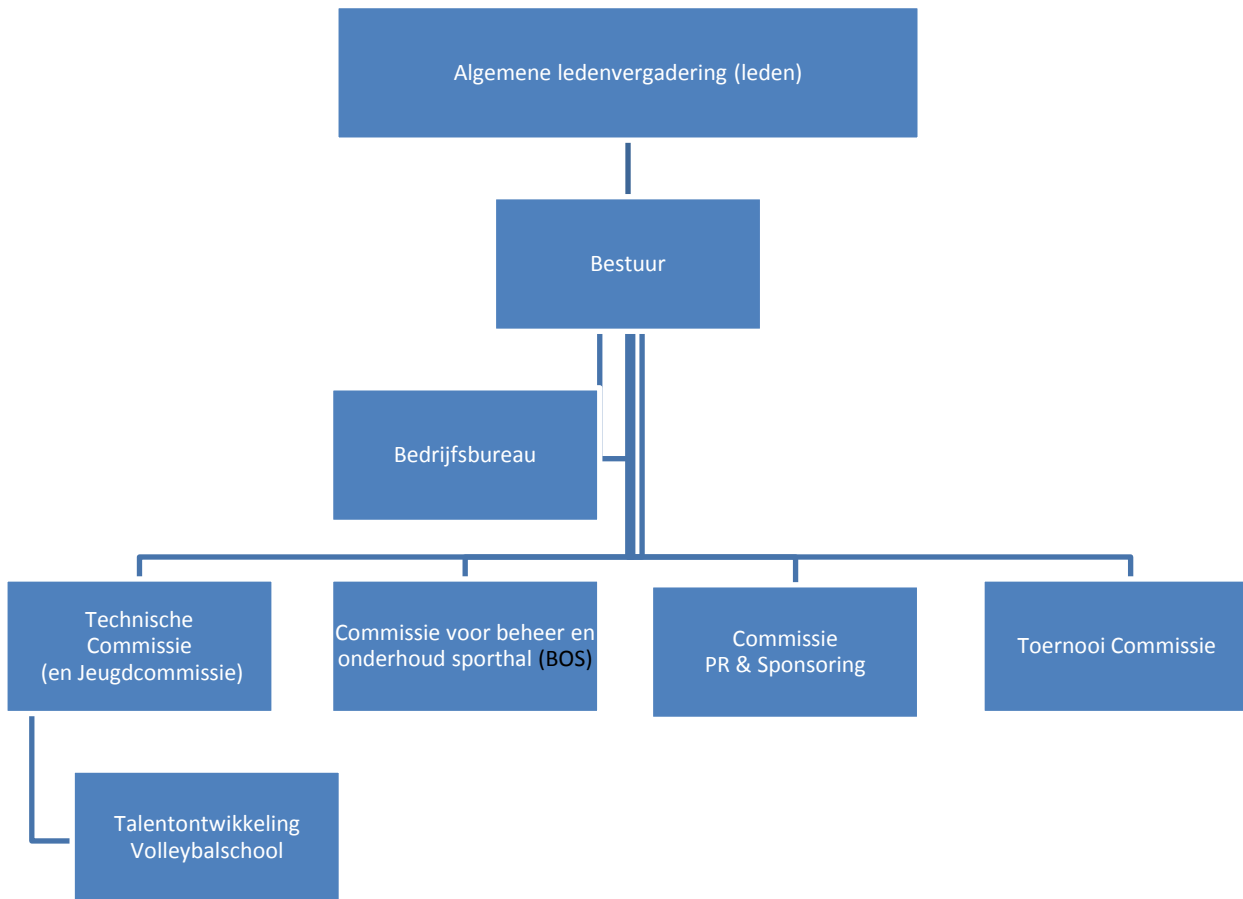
Algemene ledenvergadering (leden)

Bestuur

Bedrijfsbureau

Technische Commissie (en Jeugdcommissie)

Commissie voor beheer en onderhoud sporthal (BOS)

Commissie PR & Sponsoring

Toernooi Commissie

Talentontwikkeling Volleybalschool